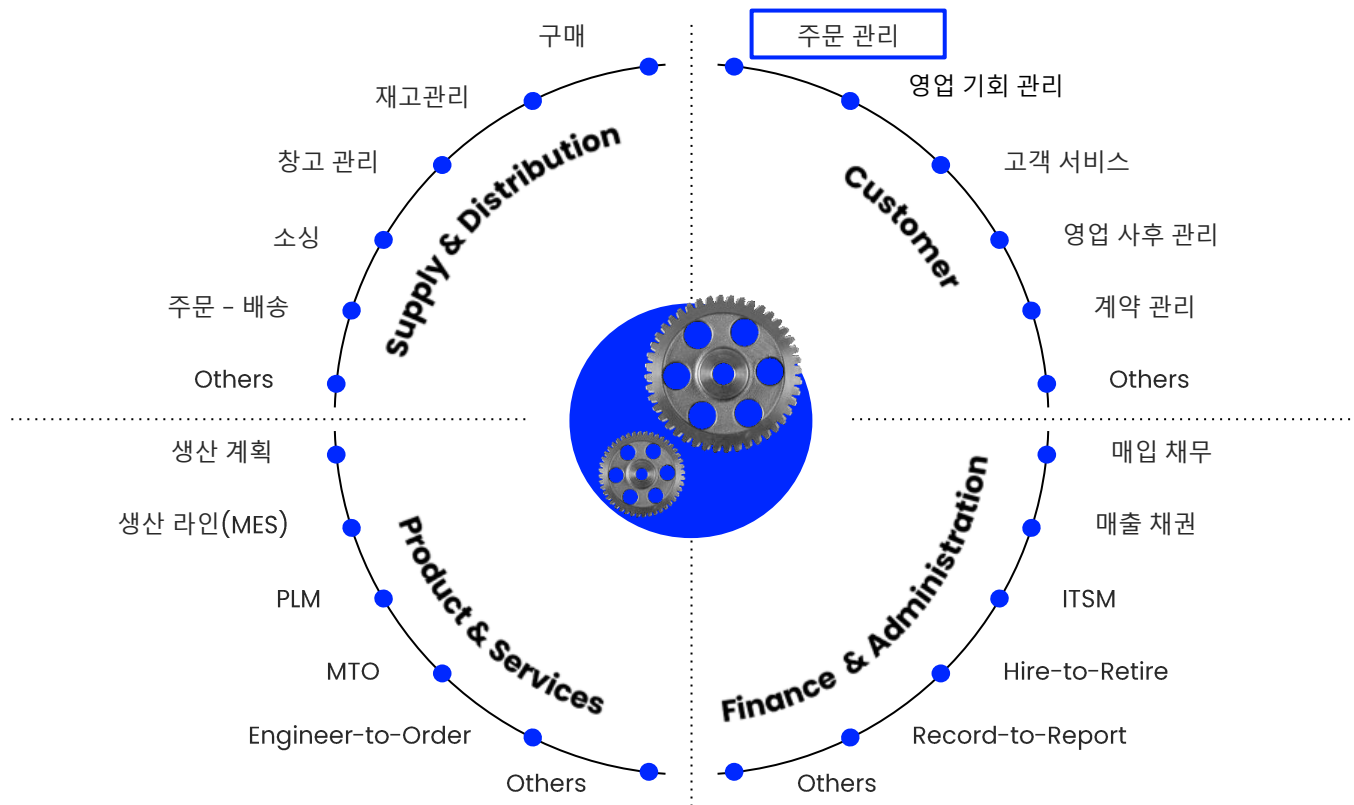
Supply & Distribution

구매

재고관리

창고 관리

소싱

주문 - 배송

Others

Customer

주문 관리

영업 기회 관리

고객 서비스

영업 사후 관리

계약 관리

Others

Product & Services

생산 계획

생산 라인(MES)

PLM

MTO

Engineer-to-Order

Others

Finance & Administration

매입 채무

매출 채권

ITSM

Hire-to-Retire

Record-to-Report

Others